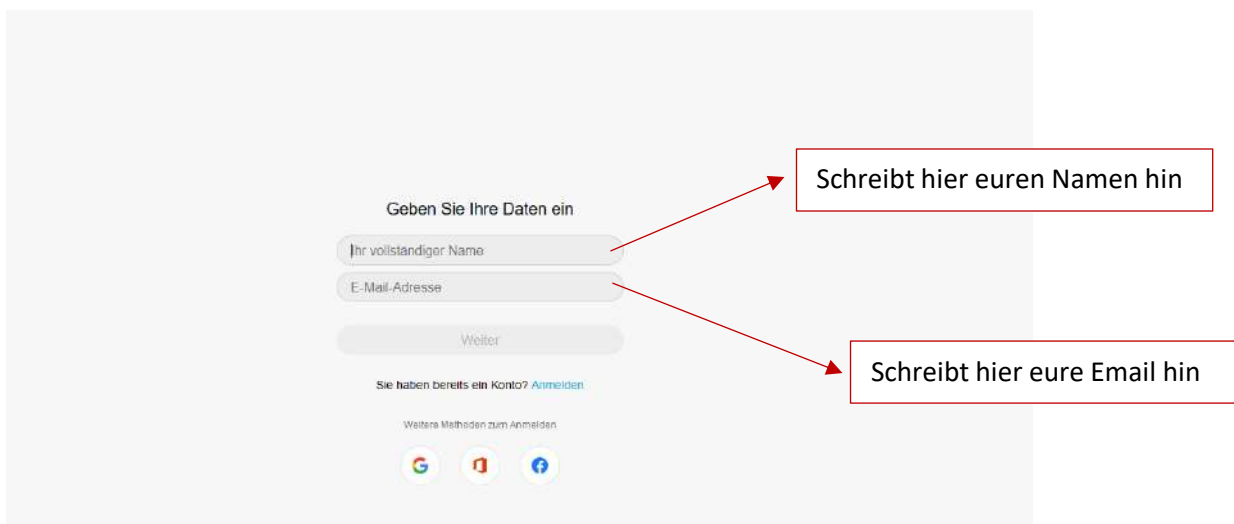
Geben Sie Ihre Daten ein

Ihr vollständiger Name

E-Mail-Adresse

Weiter

Sie haben bereits ein Konto? Anmelden

Weitere Methoden zum Anmelden

Schreibt hier euren Namen hin

Schreibt hier eure Email hin